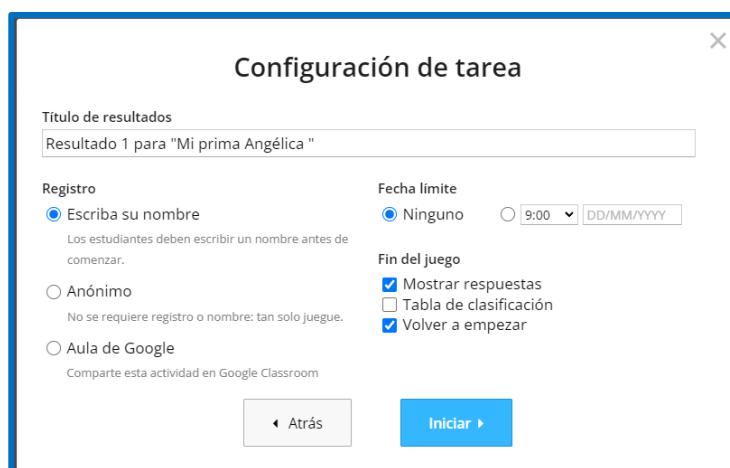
×

Configuración de tarea

Título de resultados

Resultado 1 para "Mi prima Angélica "

Registro

Escriba su nombre

Los estudiantes deben escribir un nombre antes de comenzar.

Anónimo

No se requiere registro o nombre: tan solo juegue.

Aula de Google

Comparte esta actividad en Google Classroom

Fecha límite

Ninguno

9:00

DD/MM/YYYY

Fin del juego

Mostrar respuestas

Tabla de clasificación

Volver a empezar

◂ Atrás

Iniciar ▸